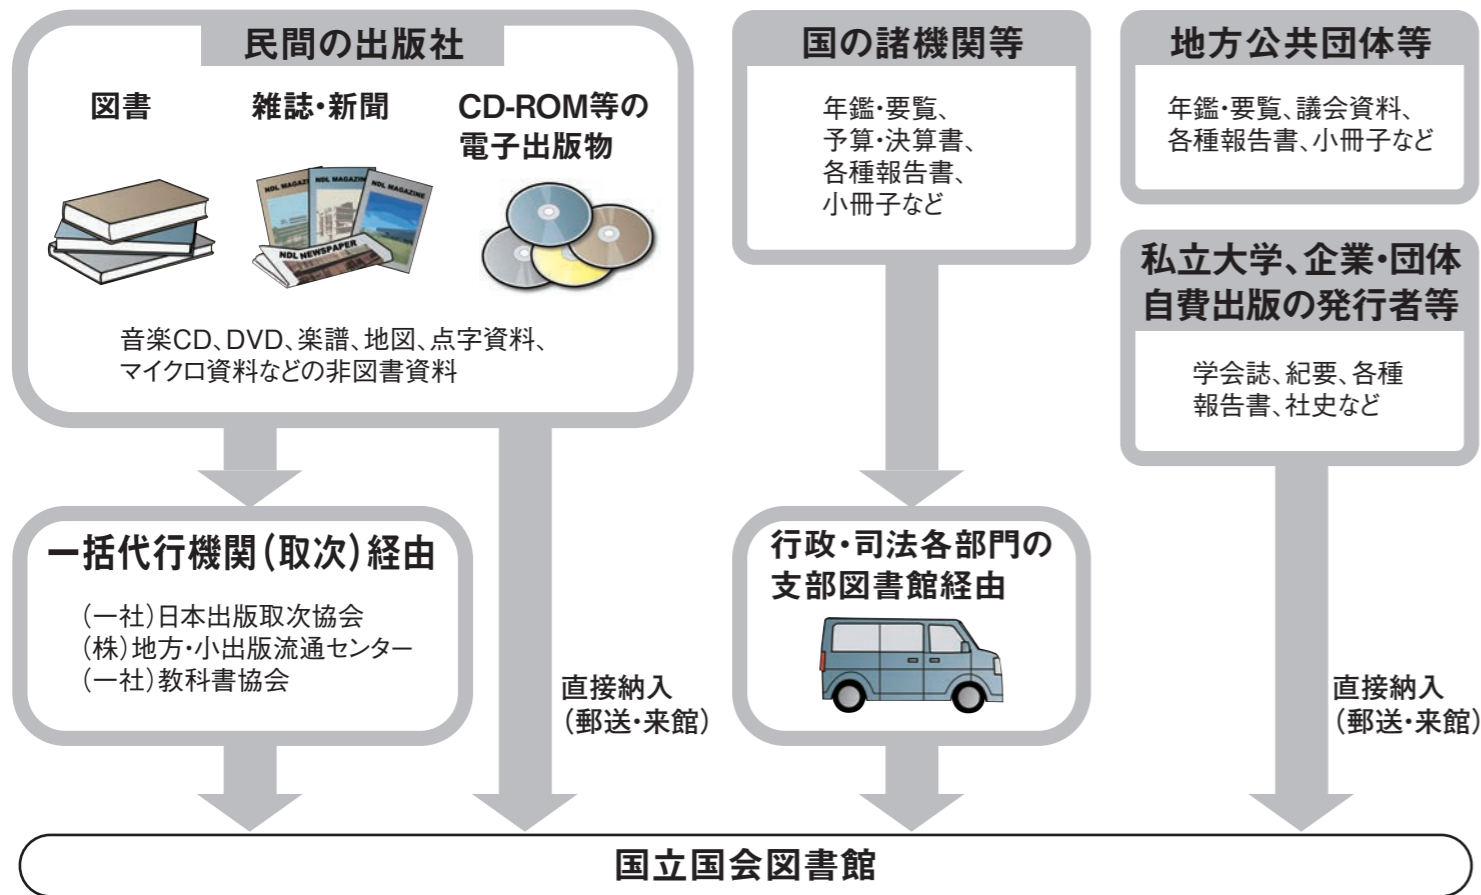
民間の出版社

図書

雑誌・新聞

CD-ROM等の電子出版物

NDL MAGAZINE
NDL MAGAZINE
NDL MAGAZINE
NDL NEWSPAPER

音楽CD、DVD、楽譜、地図、点字資料、マイクロ資料などの非図書資料

国の諸機関等

年鑑・要覧、
予算・決算書、
各種報告書、
小冊子など

地方公共団体等

年鑑・要覧、議会資料、各種報告書、小冊子など

私立大学、企業・団体
自費出版の発行者等

学会誌、紀要、各種報告書、社史など

一括代行機関(取次)経由

(一社)日本出版取次協会
(株)地方・小出版流通センター
(一社)教科書協会

直接納入
(郵送・来館)

行政・司法各部門の
支部図書館経由

直接納入
(郵送・来館)

国立国会図書館